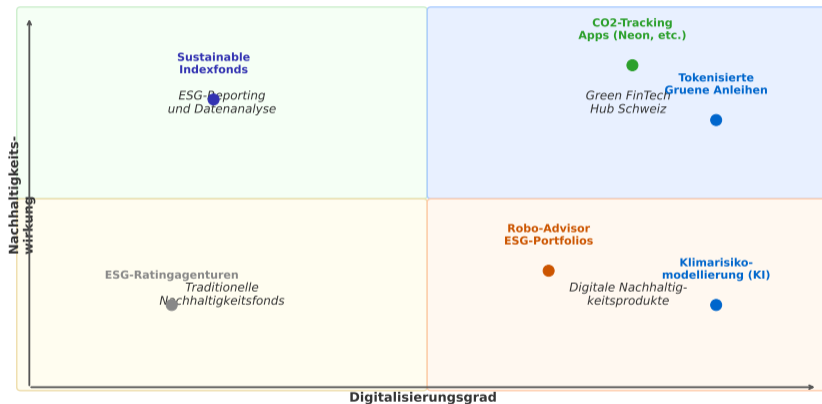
Sustainable Indexfonds

ESG-Reporting und Datenanalyse

CO2-Tracking Apps (Neon, etc.)

Tokenisierte Gruene Anleihen

Green FinTech Hub Schweiz

Nachhaltigkeitswirkung

Robo-Advisor ESG-Portfolios

Klimarisiko-modellierung (KI)

ESG-Ratingagenturen

Traditionelle Nachhaltigkeitsfonds

Digitale Nachhaltigkeitsprodukte

Digitalisierungsgrad